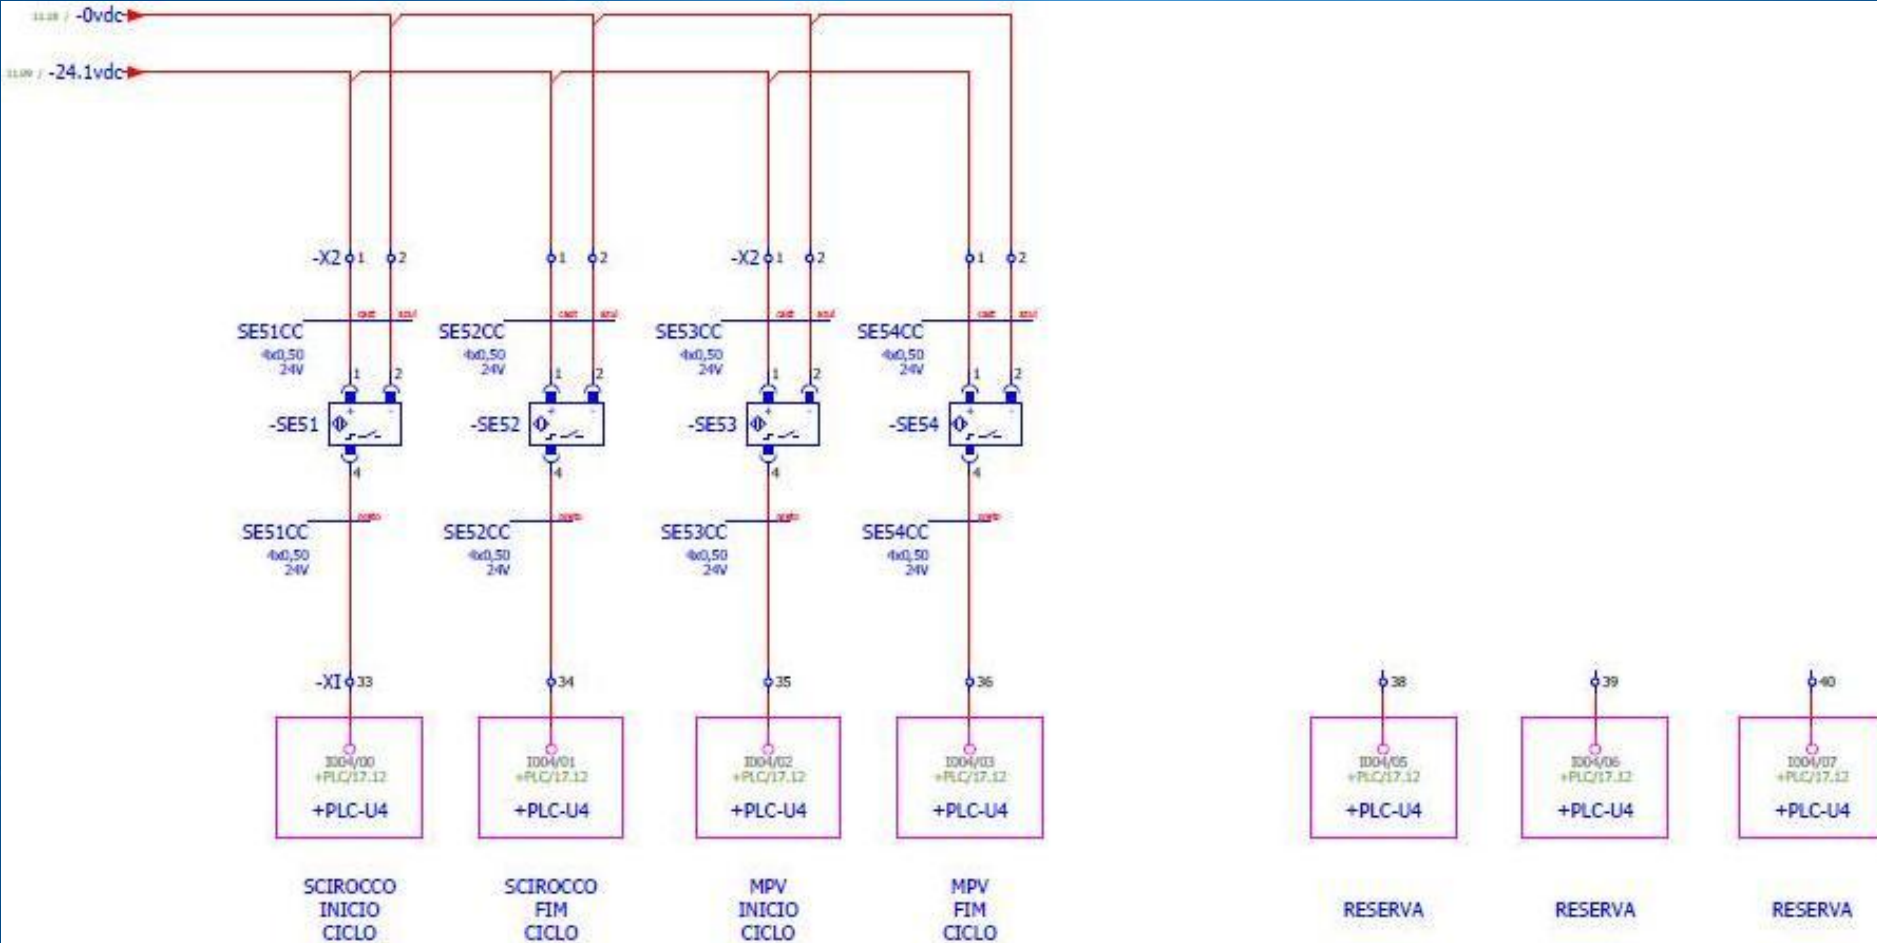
11.18 / -0vdc
11.09 / -24.1vdc

-X2 1 2
SE51CC cast azul
4x0,50 24V
1 2
-SE51
4
SE51CC preto
4x0,50 24V
-XI 33
I004/00 +PLC/17.12
+PLC-U4
SCIROCCO INICIO CICLO

1 2
SE52CC cast azul
4x0,50 24V
1 2
-SE52
4
SE52CC preto
4x0,50 24V
34
I004/01 +PLC/17.12
+PLC-U4
SCIROCCO FIM CICLO

-X2 1 2
SE53CC cast azul
4x0,50 24V
1 2
-SE53
4
SE53CC preto
4x0,50 24V
35
I004/02 +PLC/17.12
+PLC-U4
MPV INICIO CICLO

1 2
SE54CC cast azul
4x0,50 24V
1 2
-SE54
4
SE54CC preto
4x0,50 24V
36
I004/03 +PLC/17.12
+PLC-U4
MPV FIM CICLO

38
I004/05 +PLC/17.12
+PLC-U4
RESERVA

39
I004/06 +PLC/17.12
+PLC-U4
RESERVA

40
I004/07 +PLC/17.12
+PLC-U4
RESERVA